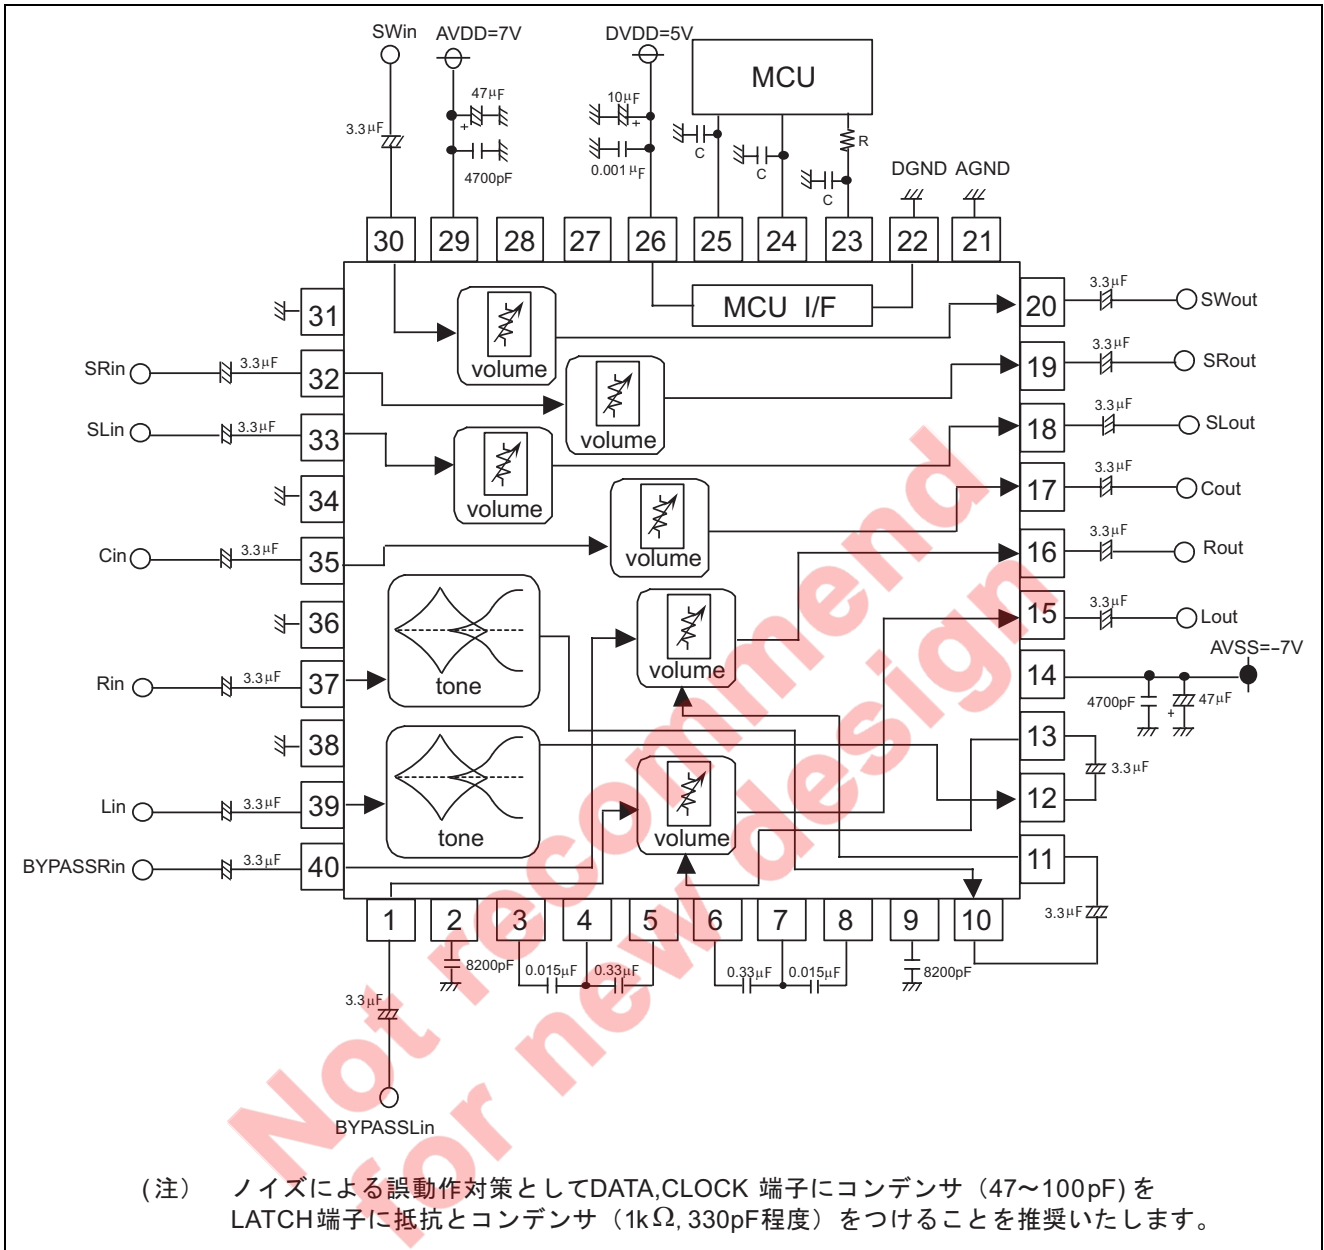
SWin AVDD=7V DVDD=5V MCU

3.3μF 47μF + 4700pF 10μF + 0.001μF C C R C DGND AGND

30 29 28 27 26 25 24 23 22 21

MCU I/F

31 32 33 34 35 36 37 38 39 40

SRin 3.3μF
SLin 3.3μF
Cin 3.3μF
Rin 3.3μF
Lin 3.3μF
BYPASSRin 3.3μF

volume volume volume volume volume volume
tone tone

20 19 18 17 16 15 14 13 12 11

3.3μF SWout
3.3μF SRout
3.3μF SLout
3.3μF Cout
3.3μF Rout
3.3μF Lout
AVSS=-7V
4700pF 47μF +
3.3μF
3.3μF

1 2 3 4 5 6 7 8 9 10

8200pF 0.015μF 0.33μF 0.33μF 0.015μF 8200pF
3.3μF
BYPASSLin

Not recommend for new design

（注） ノイズによる誤動作対策としてDATA,CLOCK 端子にコンデンサ（47～100pF) を LATCH端子に抵抗とコンデンサ（1kΩ, 330pF程度）をつけることを推奨いたします。